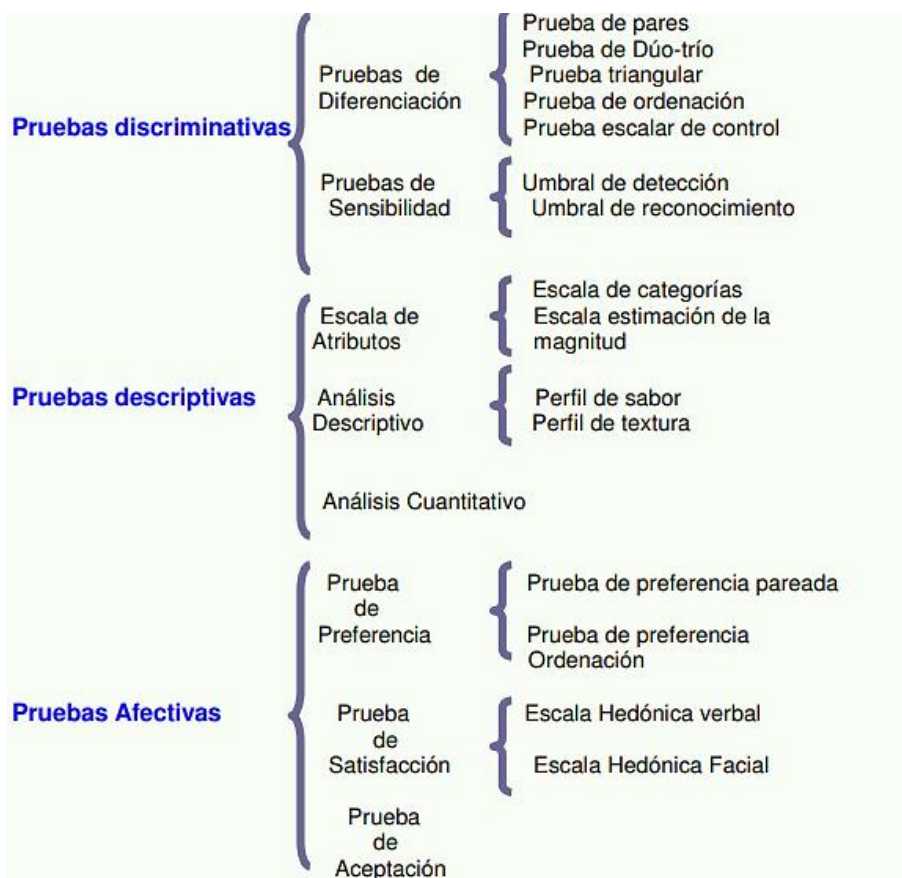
Pruebas discriminativas

Pruebas de Diferenciación

Prueba de pares
Prueba de Dúo-trío
Prueba triangular
Prueba de ordenación
Prueba escalar de control

Pruebas de Sensibilidad

Umbral de detección
Umbral de reconocimiento

Pruebas descriptivas

Escala de Atributos

Escala de categorías
Escala estimación de la magnitud

Análisis Descriptivo

Perfil de sabor
Perfil de textura

Análisis Cuantitativo

Pruebas Afectivas

Prueba de Preferencia

Prueba de preferencia pareada
Prueba de preferencia Ordenación

Prueba de Satisfacción

Escala Hedónica verbal
Escala Hedónica Facial

Prueba de Aceptación